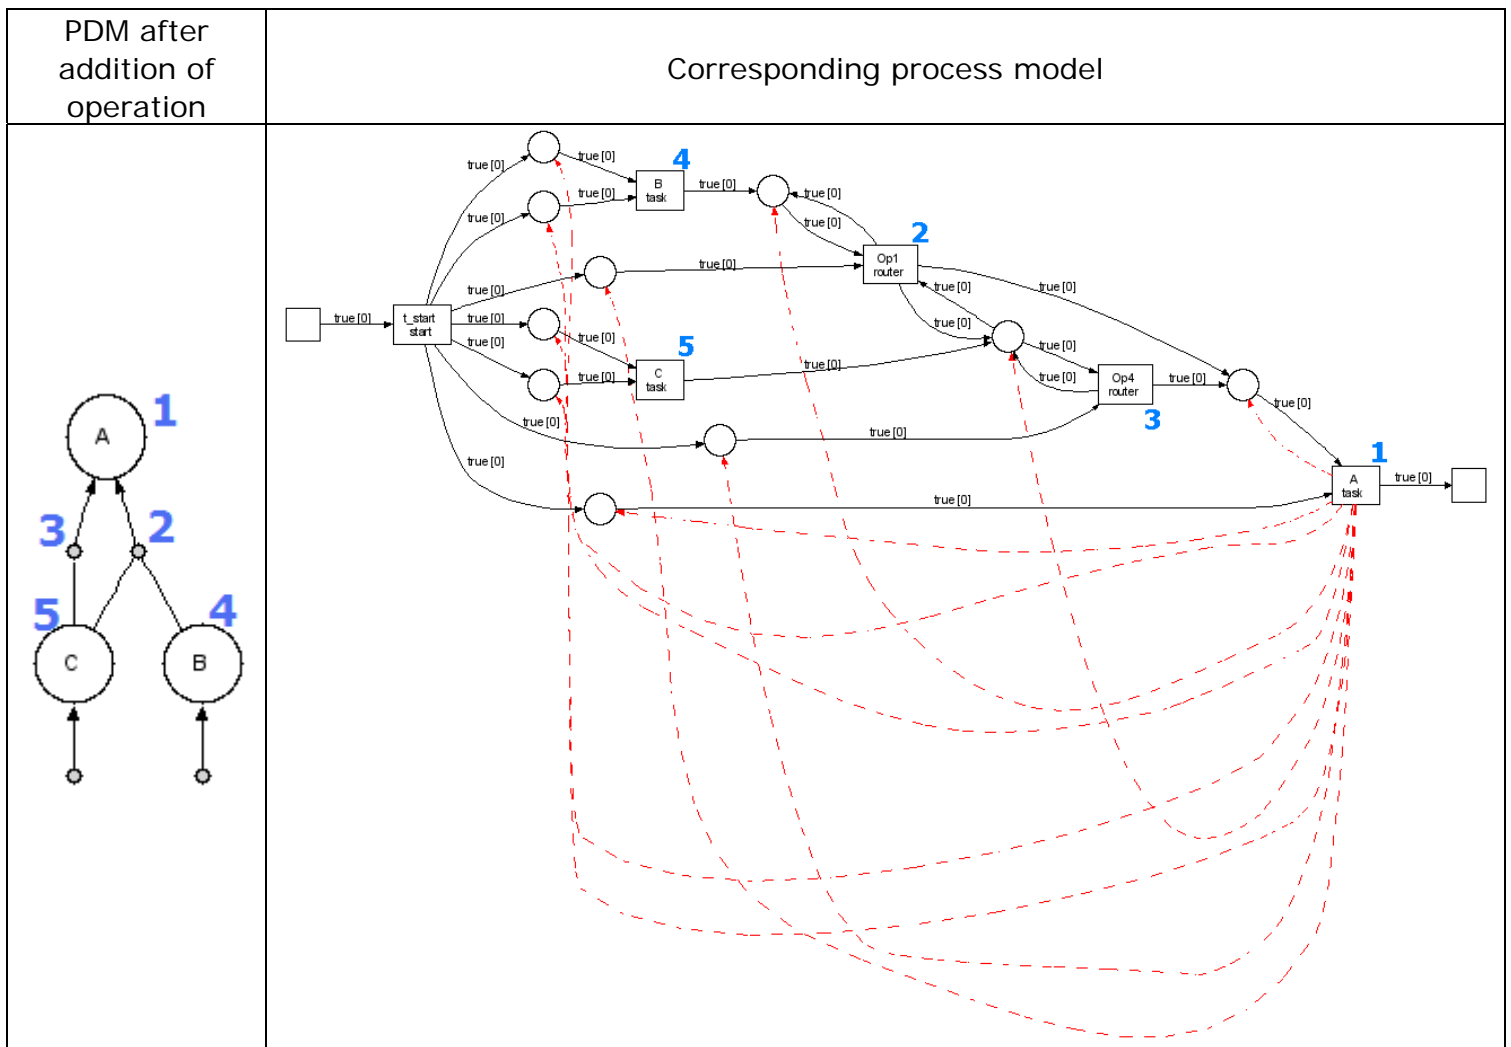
| PDM after addition of operation | Corresponding process model |
|---|---|
| A 1 3 2 5 4 C B | true [0] true [0] 4 B task true [0] true [0] true [0] true [0] 2 true [0] Op1 router true [0] true [0] true [0] t_start start true [0] true [0] true [0] true [0] 5 C task true [0] true [0] true [0] true [0] Op4 router true [0] true [0] 3 true [0] true [0] true [0] 1 A task true [0] true [0] |